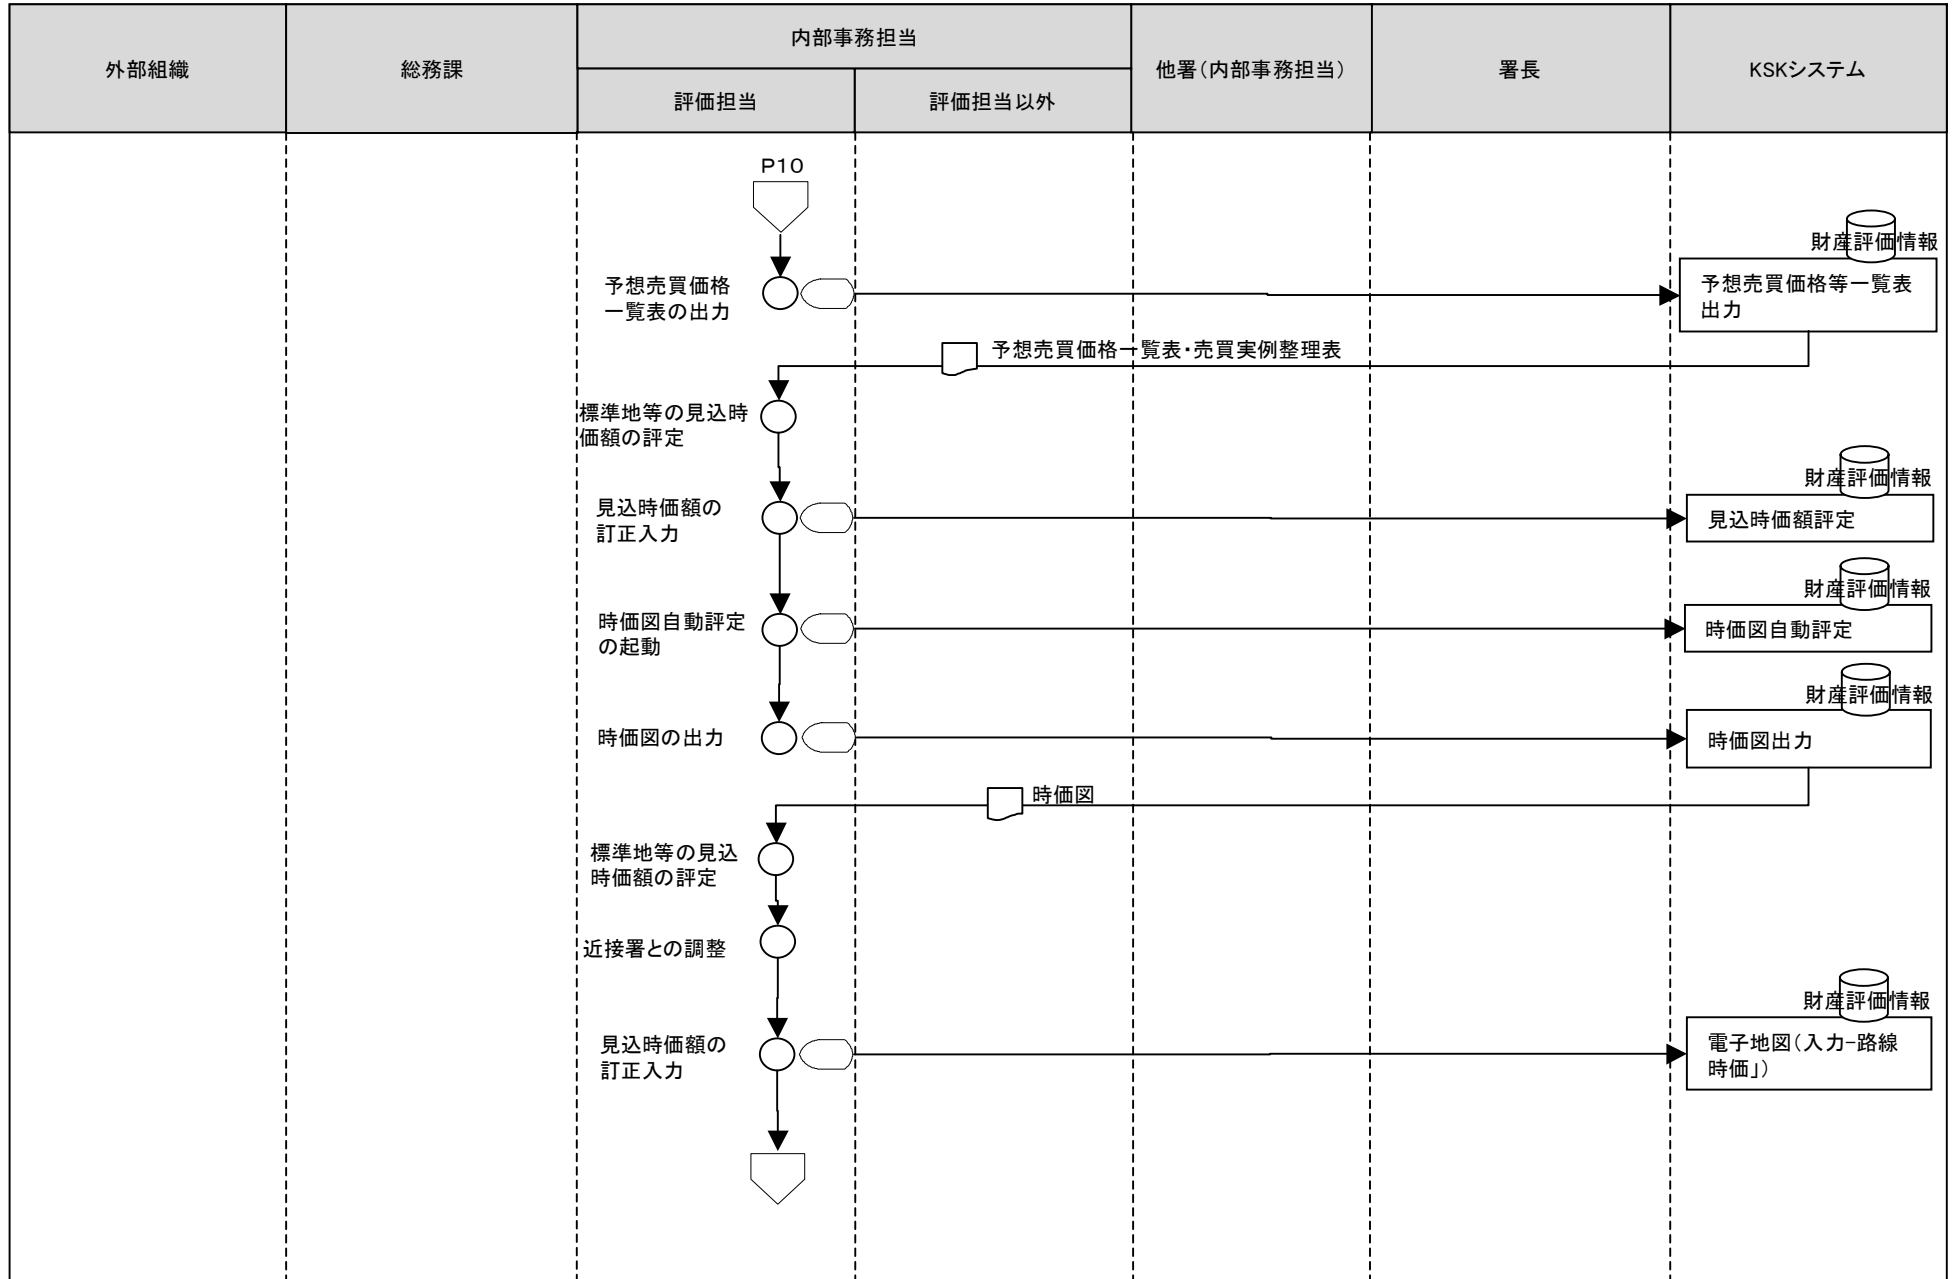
| 外部組織 | 総務課 | 内部事務担当 | | 他署(内部事務担当) | 署長 | KSKシステム |
|---|---|---|---|---|---|---|
| | | 評価担当 | 評価担当以外 | | | |

P10

予想売買価格一覧表の出力

財産評価情報

予想売買価格等一覧表出力

予想売買価格一覧表・売買実例整理表

標準地等の見込時価額の評定

財産評価情報

見込時価額の訂正入力

見込時価額評定

財産評価情報

時価図自動評定の起動

時価図自動評定

財産評価情報

時価図の出力

時価図出力

時価図

標準地等の見込時価額の評定

近接署との調整

財産評価情報

見込時価額の訂正入力

電子地図(入力−路線時価」)